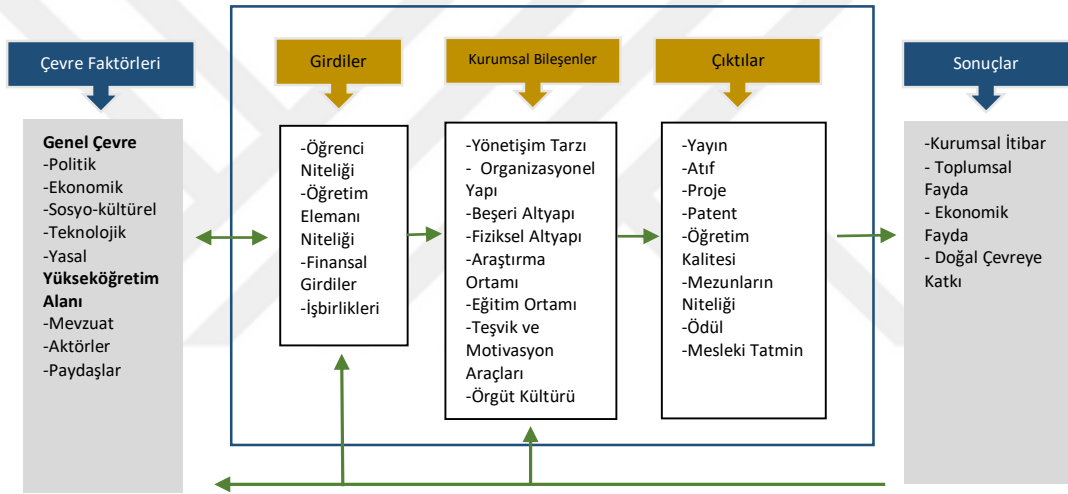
Çevre Faktörleri

Genel Çevre
-Politik
-Ekonomik
-Sosyo-kültürel
-Teknolojik
-Yasal
Yükseköğretim Alanı
-Mevzuat
-Aktörler
-Paydaşlar

Girdiler

-Öğrenci Niteliği
-Öğretim Elemanı Niteliği
-Finansal Girdiler
-İşbirlikleri

Kurumsal Bileşenler

-Yönetişim Tarzı
- Organizasyonel Yapı
-Beşeri Altyapı
-Fiziksel Altyapı
-Araştırma Ortamı
-Eğitim Ortamı
-Teşvik ve Motivasyon Araçları
-Örgüt Kültürü

Çıktılar

-Yayın
-Atıf
-Proje
-Patent
-Öğretim Kalitesi
-Mezunların Niteliği
-Ödül
-Mesleki Tatmin

Sonuçlar

-Kurumsal İtibar
- Toplumsal Fayda
- Ekonomik Fayda
- Doğal Çevreye Katkı